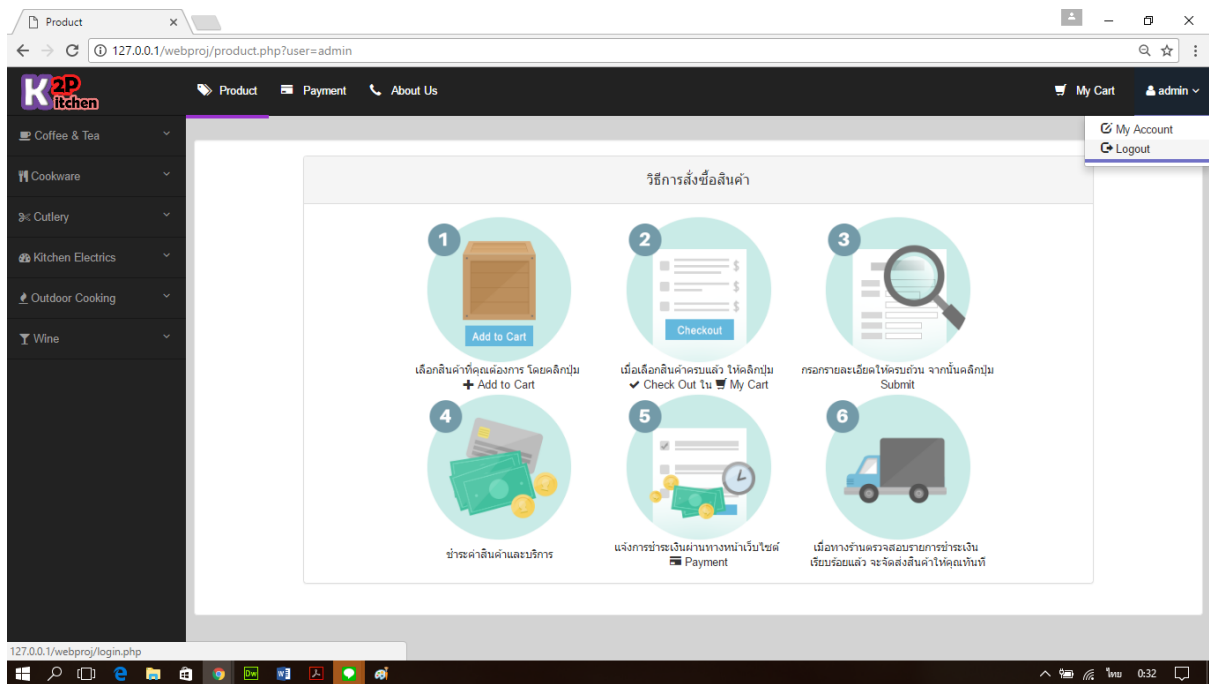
Product

127.0.0.1/webproj/product.php?user=admin

K2P Kitchen

Product Payment About Us

My Cart admin

My Account
Logout

Coffee & Tea
Cookware
Cutlery
Kitchen Electrics
Outdoor Cooking
Wine

วิธีการสั่งซื้อสินค้า

1
Add to Cart
เลือกสินค้าที่คุณต้องการ โดยคลิกปุ่ม + Add to Cart

2
$ $ $
Checkout
เมื่อเลือกสินค้าครบแล้ว ให้คลิกปุ่ม ✔ Check Out ใน My Cart

3
กรอกรายละเอียดให้ครบถ้วน จากนั้นคลิกปุ่ม Submit

4
ชำระค่าสินค้าและบริการ

5
แจ้งการชำระเงินผ่านทางหน้าเว็บไซต์ Payment

6
เมื่อทางร้านตรวจสอบรายการชำระเงินเรียบร้อยแล้ว จะจัดส่งสินค้าให้คุณทันที

127.0.0.1/webproj/login.php

ไทย 0:32